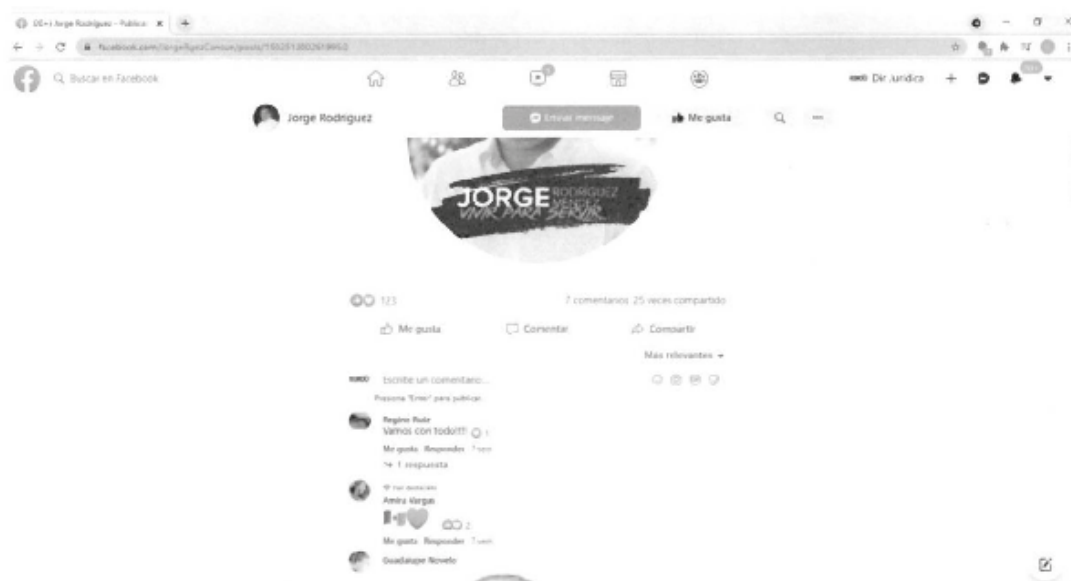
(1) DE+i Jorge Rodriguez - Publica ×

facebook.com/JorgeRyezCancun/posts/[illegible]

Buscar en Facebook

Dir Juridica

Jorge Rodriguez

Enviar mensaje

Me gusta

JORGE RODRIGUEZ VELEZ

VIVIR PARA SERVIR

123

7 comentarios 25 veces compartido

Me gusta

Comentar

Compartir

Mas relevantes

Escribe un comentario...

Presiona "Enter" para publicar.

Regina Ruiz

Vamos con todo!!!

Me gusta Responder 7 sem

1 respuesta

Amira Vargas

2

Me gusta Responder 7 sem

Guadalupe Novelo